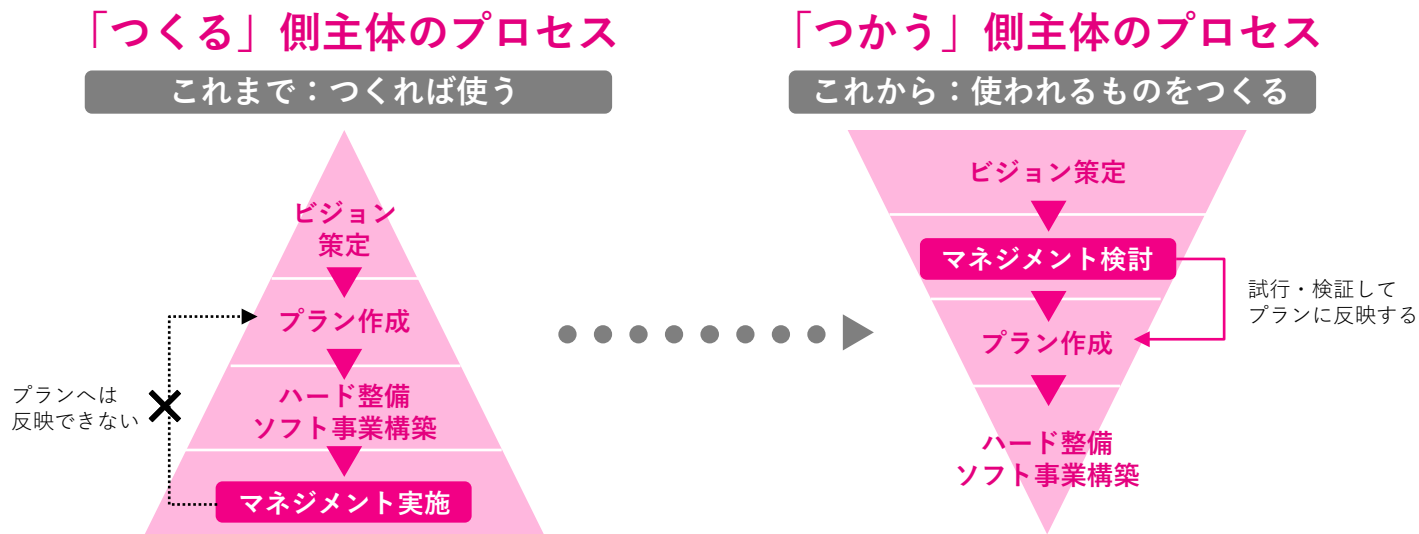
「つくる」側主体のプロセス

これまで：つくれば使う

ビジョン策定

プラン作成

ハード整備
ソフト事業構築

マネジメント実施

プランへは
反映できない

「つかう」側主体のプロセス

これから：使われるものをつくる

ビジョン策定

マネジメント検討

試行・検証して
プランに反映する

プラン作成

ハード整備
ソフト事業構築